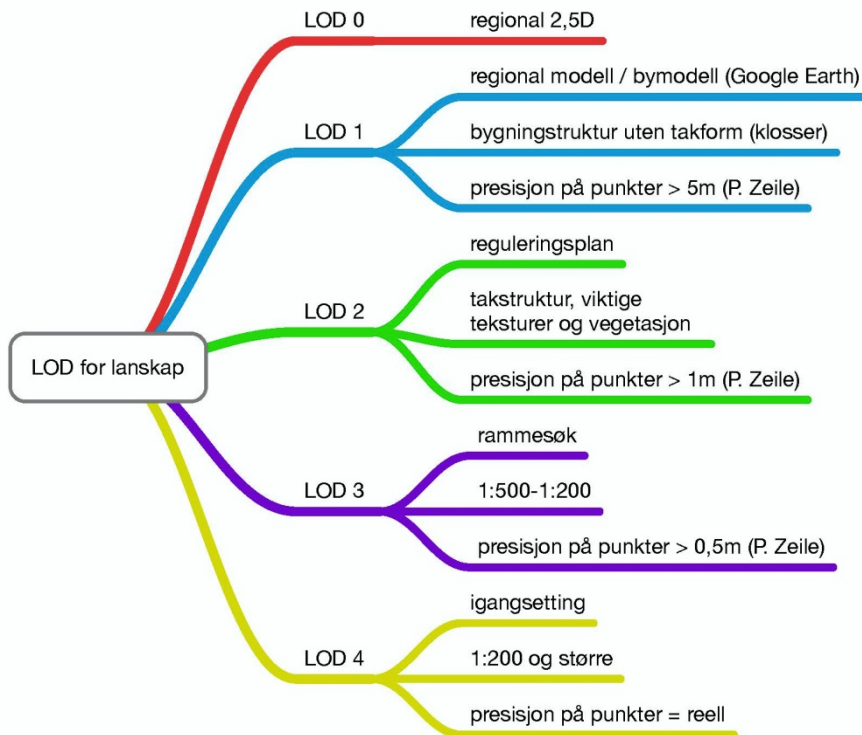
LOD for lanskap

LOD 0
regional 2,5D

LOD 1
regional modell / bymodell (Google Earth)
bygningstruktur uten takform (klosser)
presisjon på punkter > 5m (P. Zeile)

LOD 2
reguleringsplan
takstruktur, viktige teksturer og vegetasjon
presisjon på punkter > 1m (P. Zeile)

LOD 3
rammesøk
1:500-1:200
presisjon på punkter > 0,5m (P. Zeile)

LOD 4
igangsetting
1:200 og større
presisjon på punkter = reell